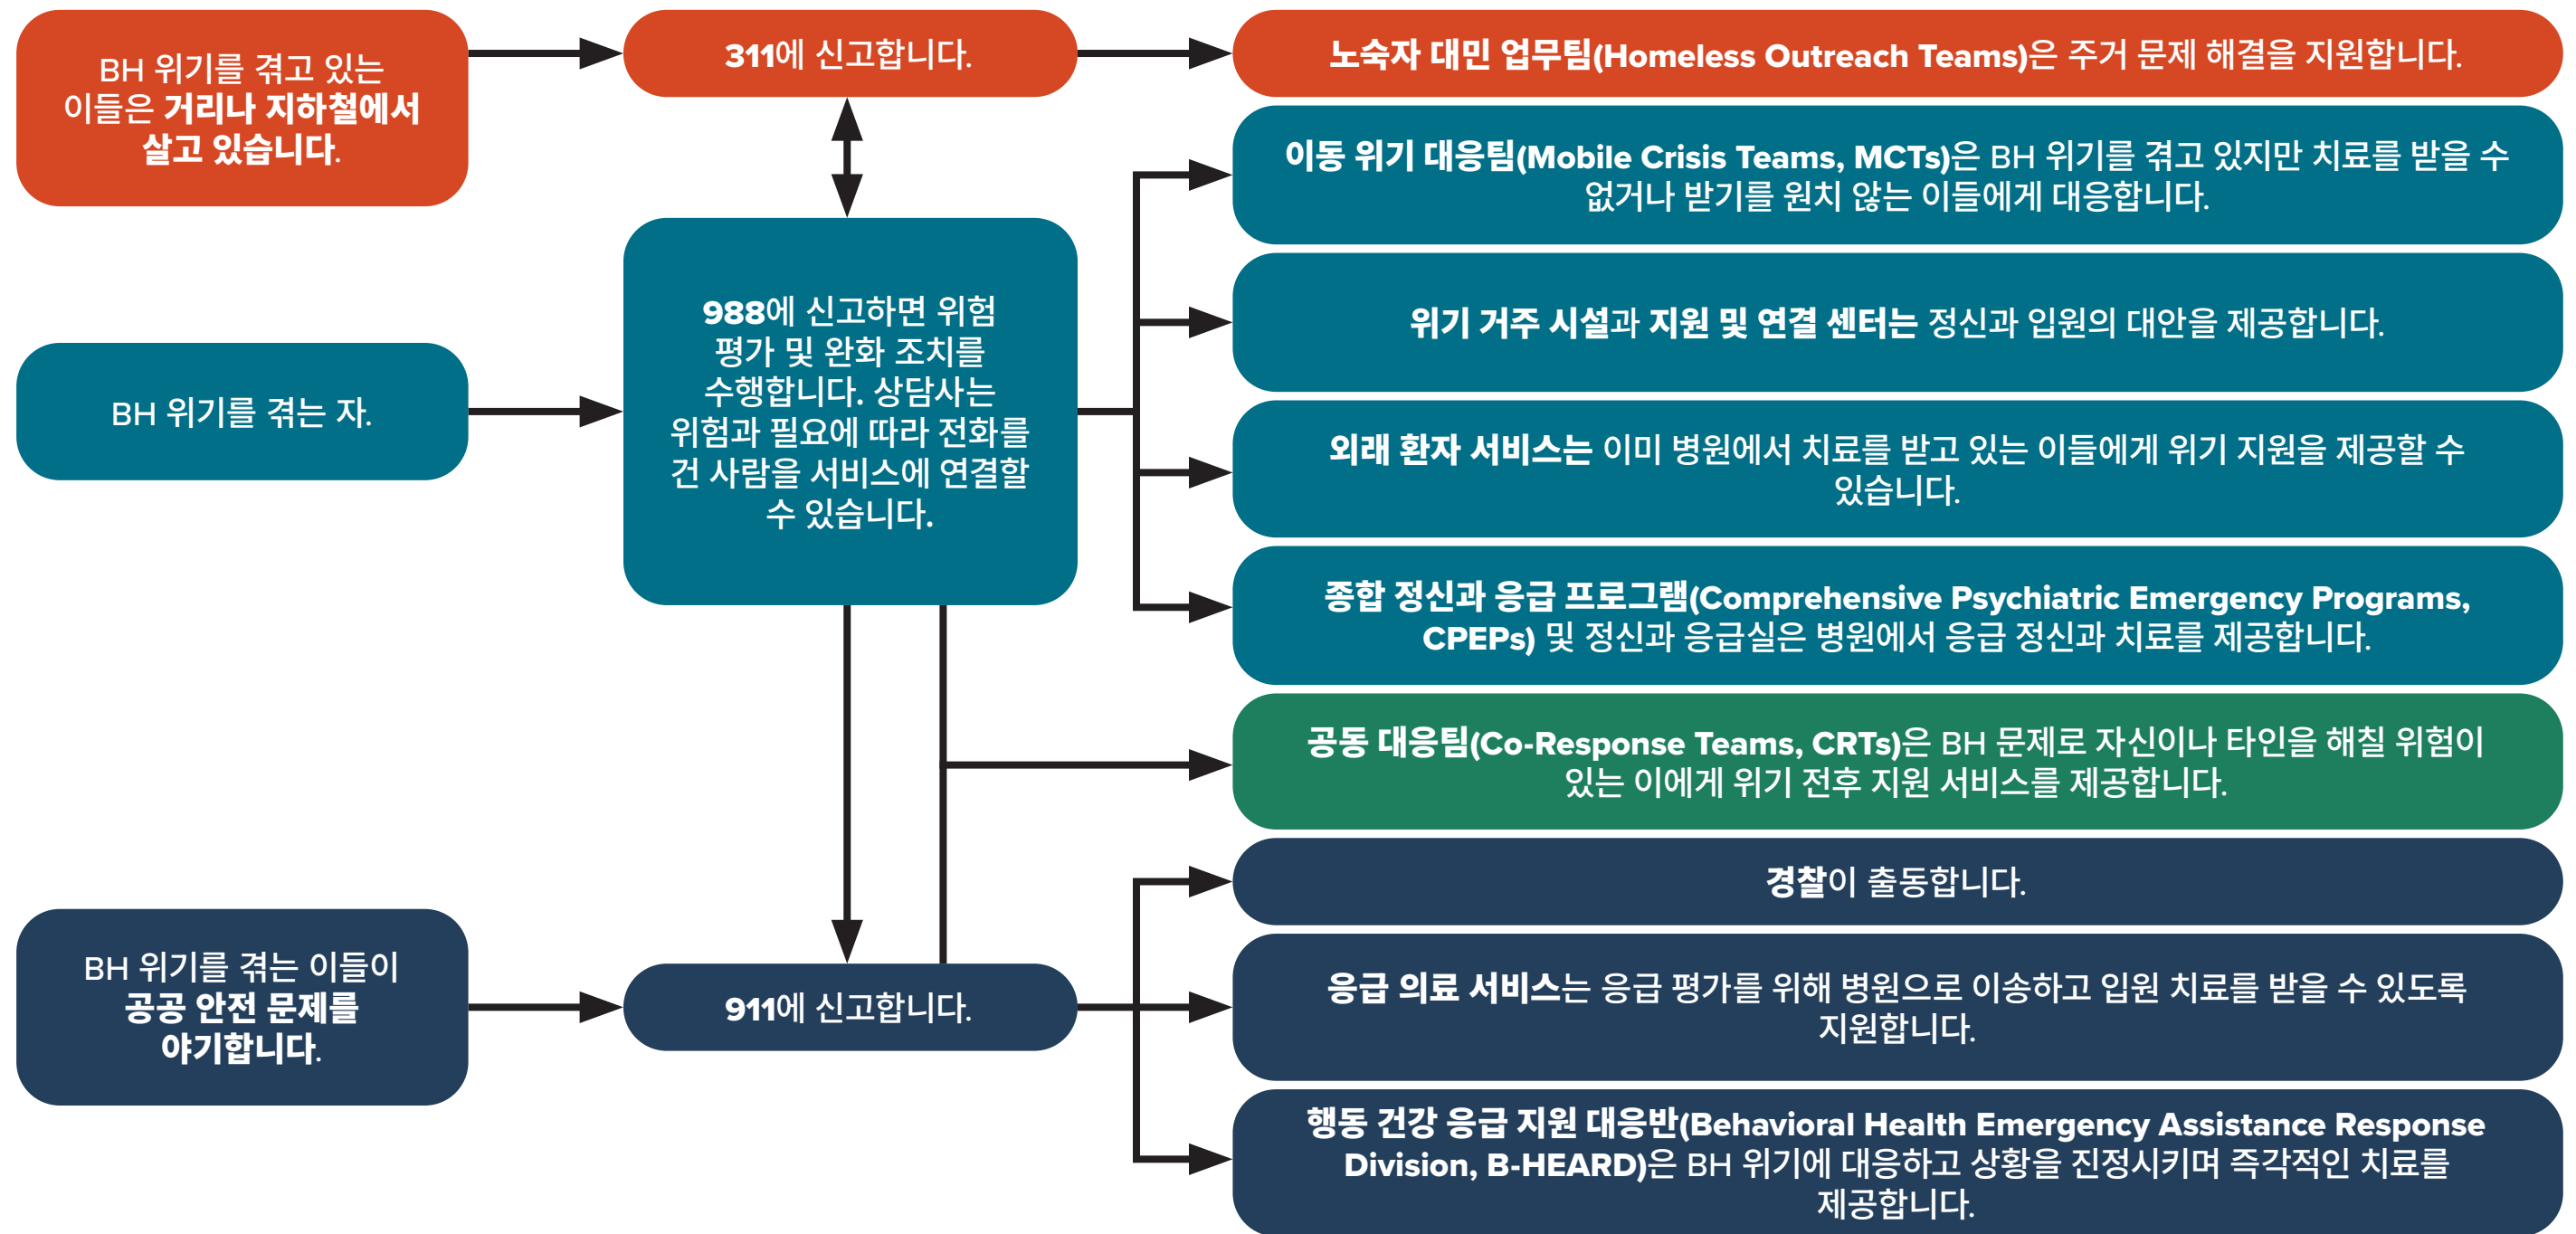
BH 위기를 겪고 있는 이들은 거리나 지하철에서 살고 있습니다.

BH 위기를 겪는 자.

BH 위기를 겪는 이들이 공공 안전 문제를 야기합니다.

311에 신고합니다.

988에 신고하면 위험 평가 및 완화 조치를 수행합니다. 상담사는 위험과 필요에 따라 전화를 건 사람을 서비스에 연결할 수 있습니다.

911에 신고합니다.

노숙자 대민 업무팀(Homeless Outreach Teams)은 주거 문제 해결을 지원합니다.

이동 위기 대응팀(Mobile Crisis Teams, MCTs)은 BH 위기를 겪고 있지만 치료를 받을 수 없거나 받기를 원치 않는 이들에게 대응합니다.

위기 거주 시설과 지원 및 연결 센터는 정신과 입원의 대안을 제공합니다.

외래 환자 서비스는 이미 병원에서 치료를 받고 있는 이들에게 위기 지원을 제공할 수 있습니다.

종합 정신과 응급 프로그램(Comprehensive Psychiatric Emergency Programs, CPEPs) 및 정신과 응급실은 병원에서 응급 정신과 치료를 제공합니다.

공동 대응팀(Co-Response Teams, CRTs)은 BH 문제로 자신이나 타인을 해칠 위험이 있는 이에게 위기 전후 지원 서비스를 제공합니다.

경찰이 출동합니다.

응급 의료 서비스는 응급 평가를 위해 병원으로 이송하고 입원 치료를 받을 수 있도록 지원합니다.

행동 건강 응급 지원 대응반(Behavioral Health Emergency Assistance Response Division, B-HEARD)은 BH 위기에 대응하고 상황을 진정시키며 즉각적인 치료를 제공합니다.